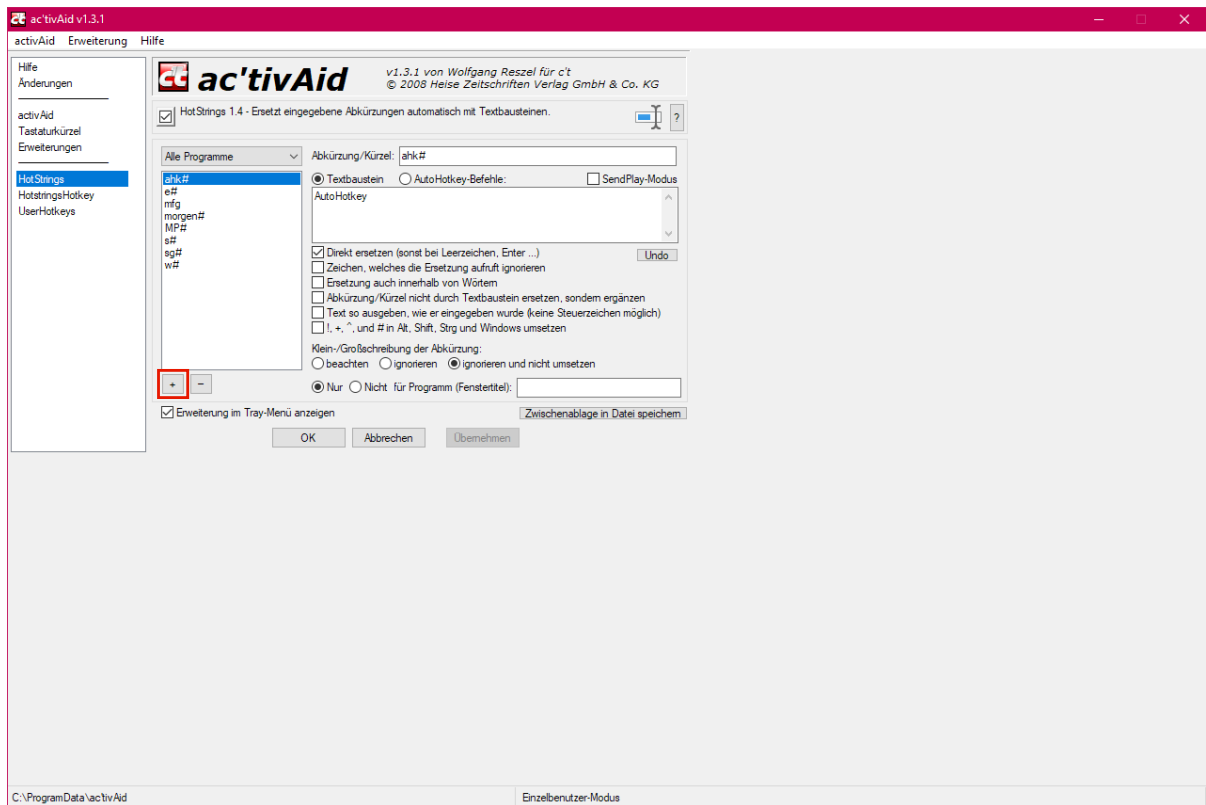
ac'tivAid v1.3.1

activAid Erweiterung Hilfe

Hilfe
Änderungen

activAid
Tastaturkürzel
Erweiterungen

HotStrings
HotstringsHotkey
UserHotkeys

ct ac'tivAid

v1.3.1 von Wolfgang Reszel für c't
© 2008 Heise Zeitschriften Verlag GmbH & Co. KG

HotStrings 1.4 - Ersetzt eingegebene Abkürzungen automatisch mit Textbausteinen.

?

Alle Programme

ahk#
e#
mfg
morgen#
MP#
s#
sg#
w#

Abkürzung/Kürzel: ahk#

Textbaustein AutoHotkey-Befehle: SendPlay-Modus

AutoHotkey

Direkt ersetzen (sonst bei Leerzeichen, Enter ...)
Undo
Zeichen, welches die Ersetzung aufruft ignorieren
Ersetzung auch innerhalb von Wörtern
Abkürzung/Kürzel nicht durch Textbaustein ersetzen, sondern ergänzen
Text so ausgeben, wie er eingegeben wurde (keine Steuerzeichen möglich)
!, +, ^, und # in Alt, Shift, Strg und Windows umsetzen

Klein-/Großschreibung der Abkürzung:
beachten ignorieren ignorieren und nicht umsetzen

+ −

Nur Nicht für Programm (Fenstertitel):

Erweiterung im Tray-Menü anzeigen

Zwischenablage in Datei speichern

OK Abbrechen Übernehmen

C:\ProgramData\ac'tivAid

Einzelbenutzer-Modus